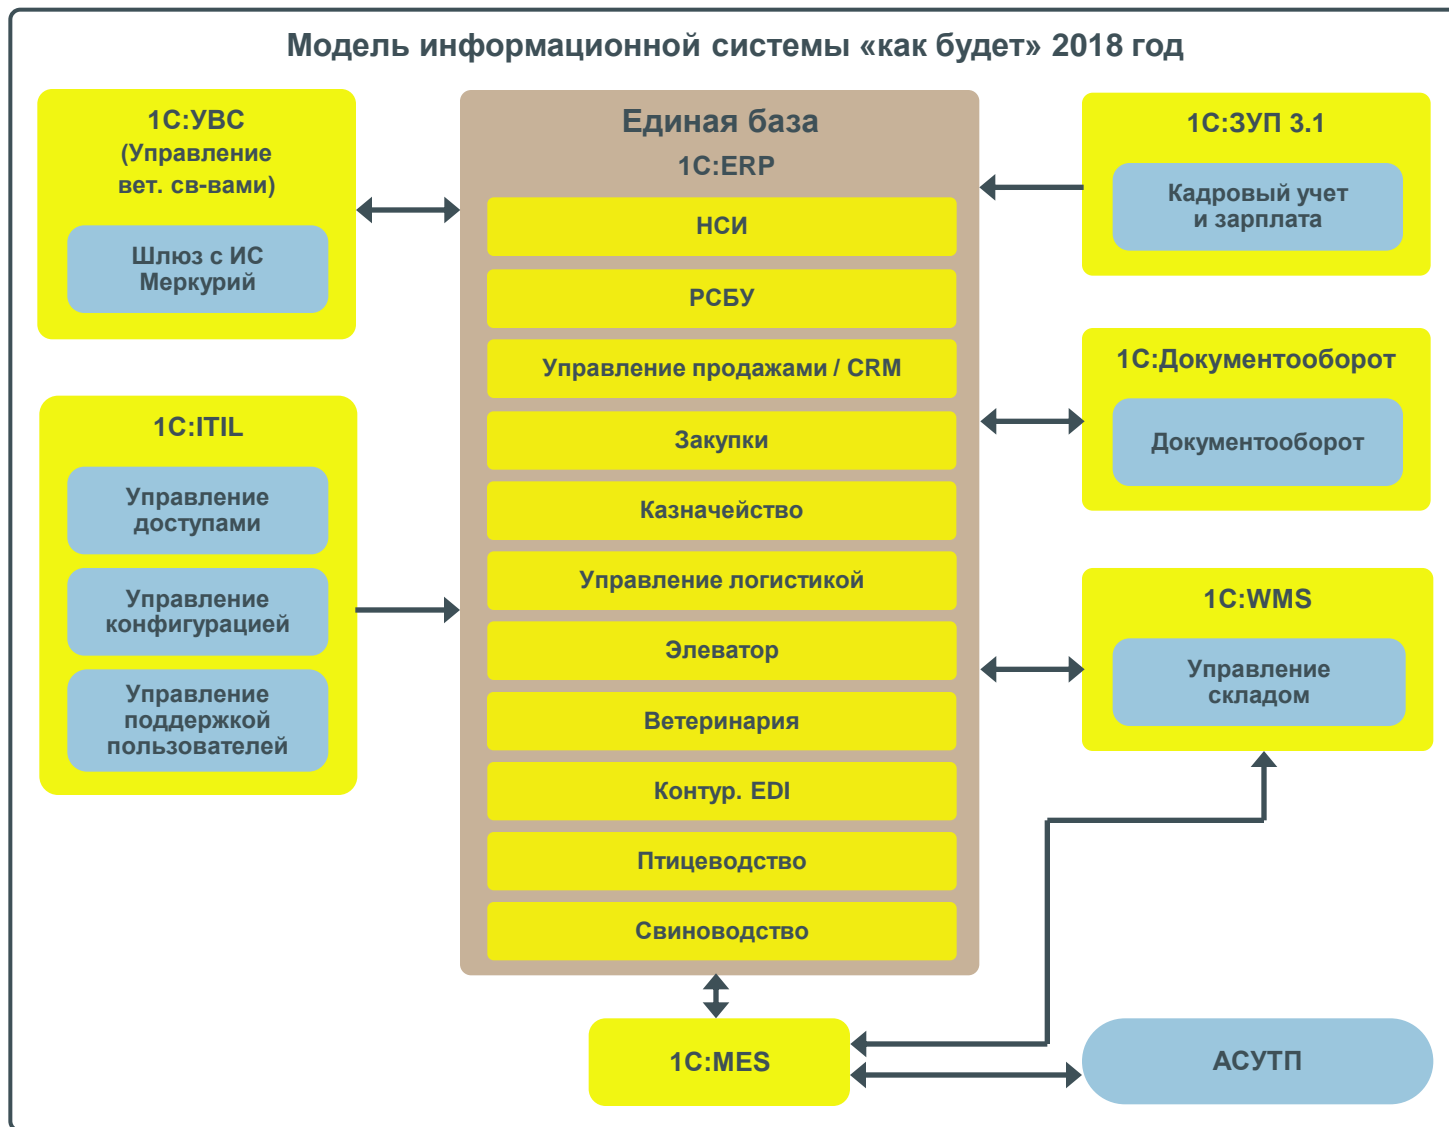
Модель информационной системы «как будет» 2018 год

1С:УВС
(Управление вет. св-вами)

Шлюз с ИС Меркурий

1С:ITIL

Управление доступами

Управление конфигурацией

Управление поддержкой пользователей

Единая база
1С:ERP

НСИ

РСБУ

Управление продажами / CRM

Закупки

Казначейство

Управление логистикой

Элеватор

Ветеринария

Контур. EDI

Птицеводство

Свиноводство

1С:ЗУП 3.1

Кадровый учет и зарплата

1С:Документооборот

Документооборот

1С:WMS

Управление складом

1С:MES

АСУТП